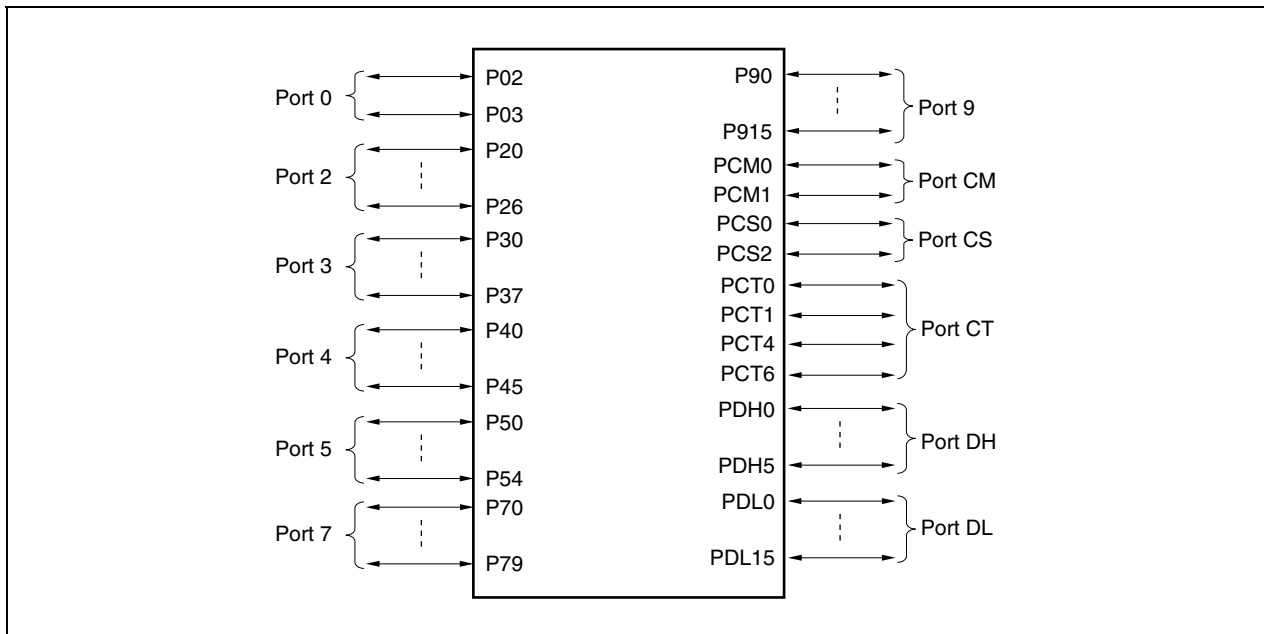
Port 0
P02
P03
Port 2
P20
P26
Port 3
P30
P37
Port 4
P40
P45
Port 5
P50
P54
Port 7
P70
P79

P90
P915
Port 9
PCM0
PCM1
Port CM
PCS0
PCS2
Port CS
PCT0
PCT1
PCT4
PCT6
Port CT
PDH0
PDH5
Port DH
PDL0
PDL15
Port DL